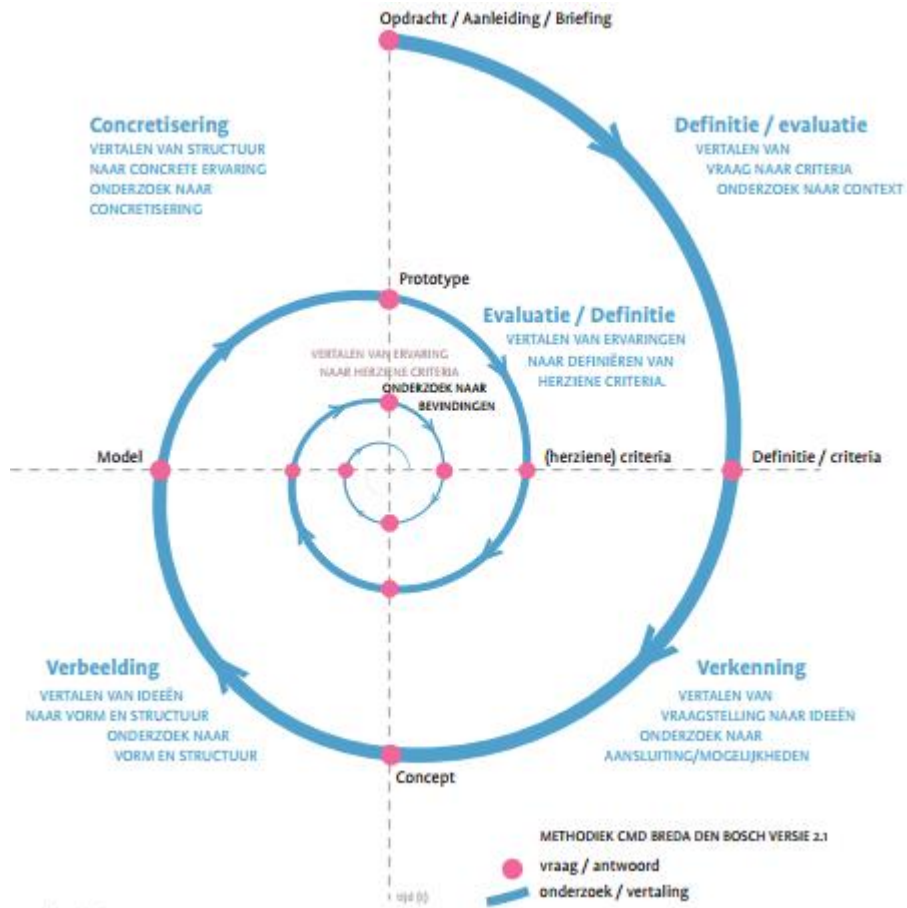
Opdracht / Aanleiding / Briefing

Concretisering
VERTALEN VAN STRUCTUUR NAAR CONCRETE ERVARING
ONDERZOEK NAAR CONCRETISERING

Definitie / evaluatie
VERTALEN VAN VRAAG NAAR CRITERIA
ONDERZOEK NAAR CONTEXT

Prototype

Evaluatie / Definitie
VERTALEN VAN ERVARINGEN NAAR DEFINIËREN VAN HERZIENE CRITERIA.

VERTALEN VAN ERVARING NAAR HERZIENE CRITERIA

ONDERZOEK NAAR BEVINDINGEN

Model

(herziene) criteria

Definitie / criteria

Verbeelding
VERTALEN VAN IDEEËN NAAR VORM EN STRUCTUUR
ONDERZOEK NAAR VORM EN STRUCTUUR

Verkenning
VERTALEN VAN VRAAGSTELLING NAAR IDEEËN
ONDERZOEK NAAR AANSLUITING/MOGELIJKHEDEN

Concept

METHODIEK CMD BREDA DEN BOSCH VERSIE 2.1
vraag / antwoord
onderzoek / vertaling

tijd (t)